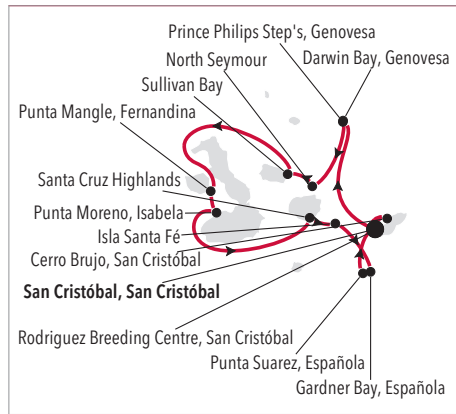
Prince Philips Step's, Genovesa
North Seymour
Darwin Bay, Genovesa
Sullivan Bay
Punta Mangle, Fernandina
Santa Cruz Highlands
Punta Moreno, Isabela
Isla Santa Fé
Cerro Brujo, San Cristóbal
**San Cristóbal, San Cristóbal**
Rodriguez Breeding Centre, San Cristóbal
Punta Suarez, Española
Gardner Bay, Española